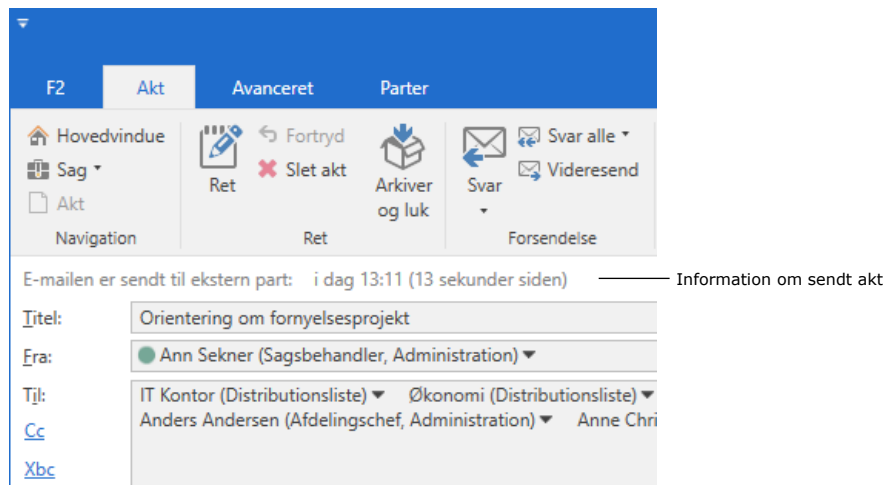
F2 Akt Avanceret Parter

Hovedvindue
Sag ▾
Akt
Navigation

Ret
Fortryd
Slet akt
Arkiver og luk
Ret

Svar ▾
Svar alle ▾
Videresend
Forsendelse

E-mailen er sendt til ekstern part: i dag 13:11 (13 sekunder siden)

Information om sendt akt

Titel: Orientering om fornyelsesprojekt
Fra: Ann Sekner (Sagsbehandler, Administration) ▾
Til: IT Kontor (Distributionsliste) ▾ Økonomi (Distributionsliste) ▾ Anders Andersen (Afdelingschef, Administration) ▾ Anne Chri
Cc
Xbc